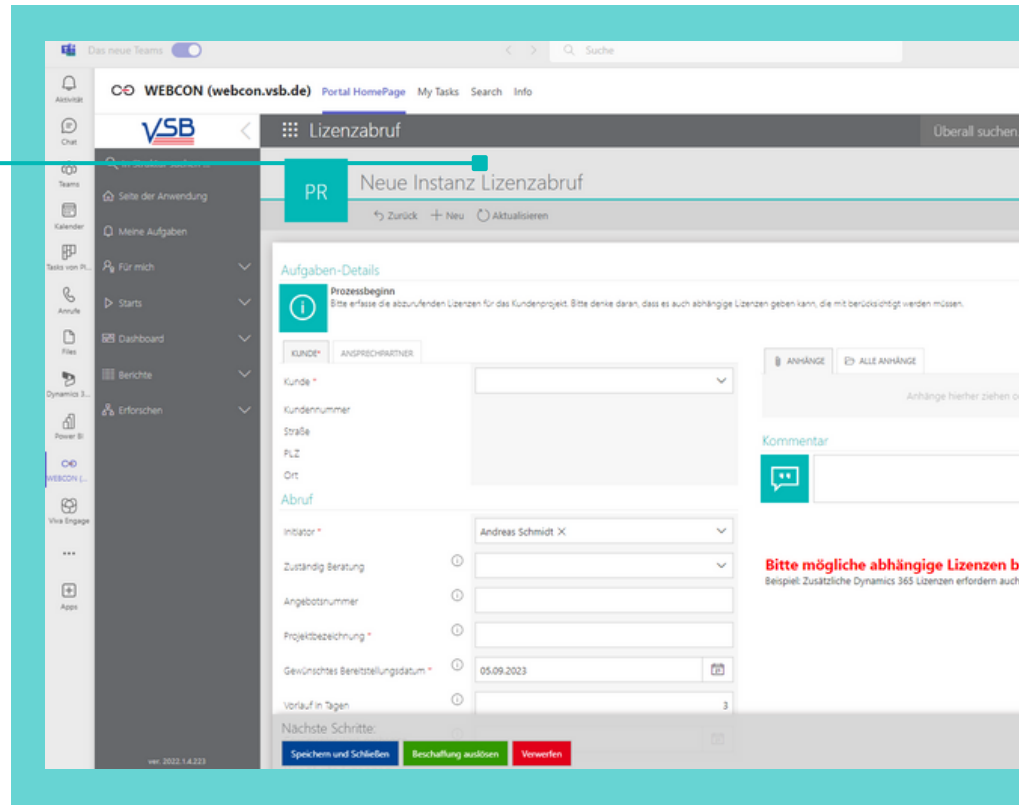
Das neue Teams

Suche

Aktivität
Chat
Teams
Kalender
Tasks von Pl...
Anrufe
Files
Dynamics 3...
Power BI
WEBCON (...
Viva Engage
...
Apps

WEBCON (webcon.vsb.de) Portal HomePage My Tasks Search Info

VSB

Lizenzabruf

Überall suchen

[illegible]
Seite der Anwendung
Meine Aufgaben
Für mich
Starts
Dashboard
Berichte
Erforschen

ver. 2022.1.4.223

PR

Neue Instanz Lizenzabruf

Zurück Neu Aktualisieren

Aufgaben-Details

Prozessbeginn
Bitte erfasse die abzurufenden Lizenzen für das Kundenprojekt. Bitte denke daran, dass es auch abhängige Lizenzen geben kann, die mit berücksichtigt werden müssen.

KUNDE* ANSPRECHPARTNER

Kunde *
Kundennummer
Straße
PLZ
Ort

Abruf

Initiator * Andreas Schmidt
Zuständig Beratung
Angebotsnummer
Projektbezeichnung *
Gewünschtes Bereitstellungsdatum * 05.09.2023
Vorlauf in Tagen 3

ANHÄNGE ALLE ANHÄNGE

Anhänge hierher ziehen o

Kommentar

Bitte mögliche abhängige Lizenzen b
Beispiel: Zusätzliche Dynamics 365 Lizenzen erfordern auch

Nächste Schritte:

Speichern und Schließen Beschaffung auslösen Verwerfen